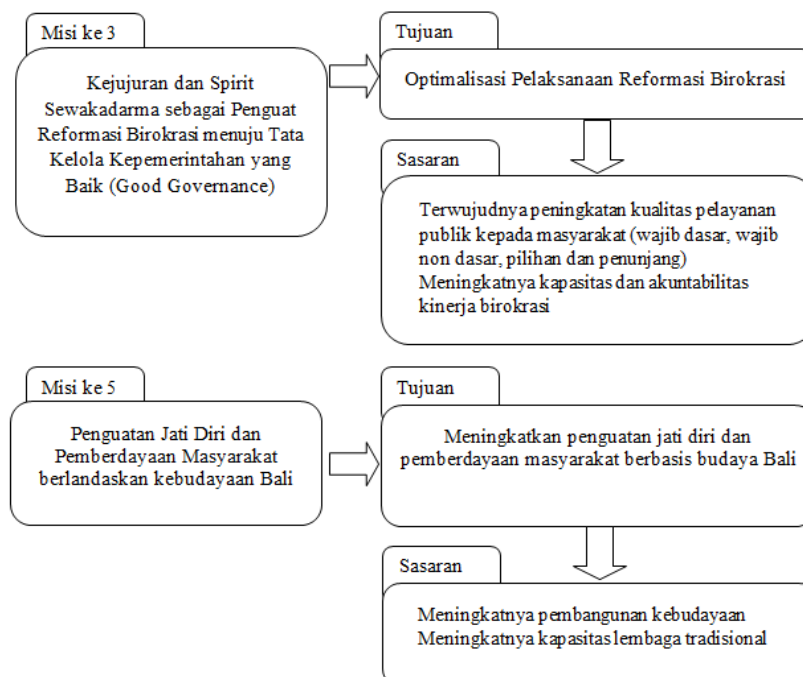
Misi ke 3

Kejujuran dan Spirit Sewakadarma sebagai Penguat Reformasi Birokrasi menuju Tata Kelola Kepemerintahan yang Baik (Good Governance)

Tujuan

Optimalisasi Pelaksanaan Reformasi Birokrasi

Sasaran

Terwujudnya peningkatan kualitas pelayanan publik kepada masyarakat (wajib dasar, wajib non dasar, pilihan dan penunjang)
Meningkatnya kapasitas dan akuntabilitas kinerja birokrasi

Misi ke 5

Penguatan Jati Diri dan Pemberdayaan Masyarakat berlandaskan kebudayaan Bali

Tujuan

Meningkatkan penguatan jati diri dan pemberdayaan masyarakat berbasis budaya Bali

Sasaran

Meningkatnya pembangunan kebudayaan
Meningkatnya kapasitas lembaga tradisional